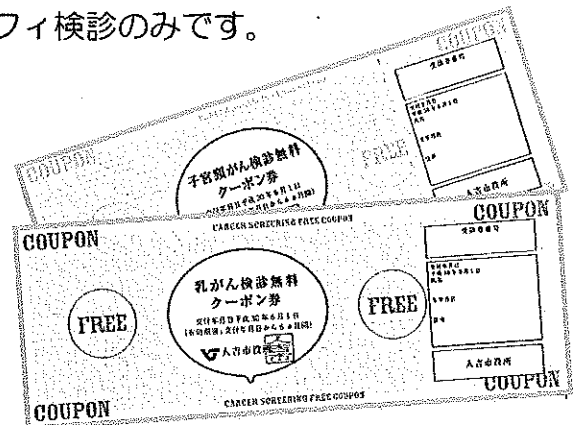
フィ検診のみです。

COUPON
子宮頸がん検診無料
クーポン券
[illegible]
FREE
COUPON
人吉市役所

COUPON
CANCER SCREENING FREE COUPON
COUPON
乳がん検診無料
クーポン券
交付年月日 平成30年6月1日
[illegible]
人吉市役所
FREE
FREE
人吉市役所
COUPON
COUPON
CANCER SCREENING FREE COUPON